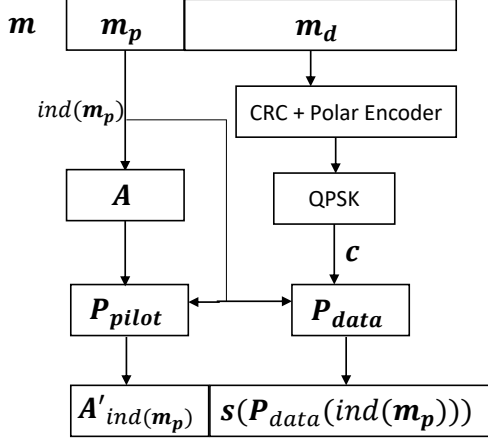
$\boldsymbol{m}$

$\boldsymbol{m_p}$

$\boldsymbol{m_d}$

$ind(\boldsymbol{m_p})$

CRC + Polar Encoder

$\boldsymbol{A}$

QPSK

$\boldsymbol{c}$

$\boldsymbol{P_{pilot}}$

$\boldsymbol{P_{data}}$

$\boldsymbol{A'}_{ind(\boldsymbol{m_p})}$

$\boldsymbol{s}(\boldsymbol{P}_{data}(ind(\boldsymbol{m_p})))$